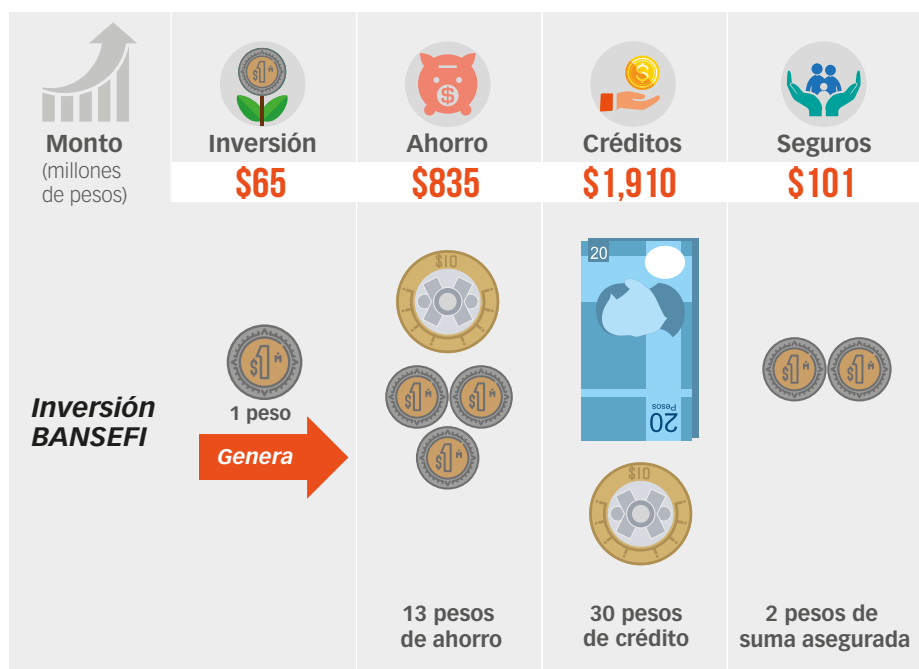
| Monto (millones de pesos) | Inversión | Ahorro | Créditos | Seguros |
|---|---|---|---|---|
| | $65 | $835 | $1,910 | $101 |

Inversión BANSEFI

$1

1 peso

Genera

$10

$1 $1 $1

$1

20

Pesos 20

$10

$1 $1

13 pesos de ahorro

30 pesos de crédito

2 pesos de suma asegurada